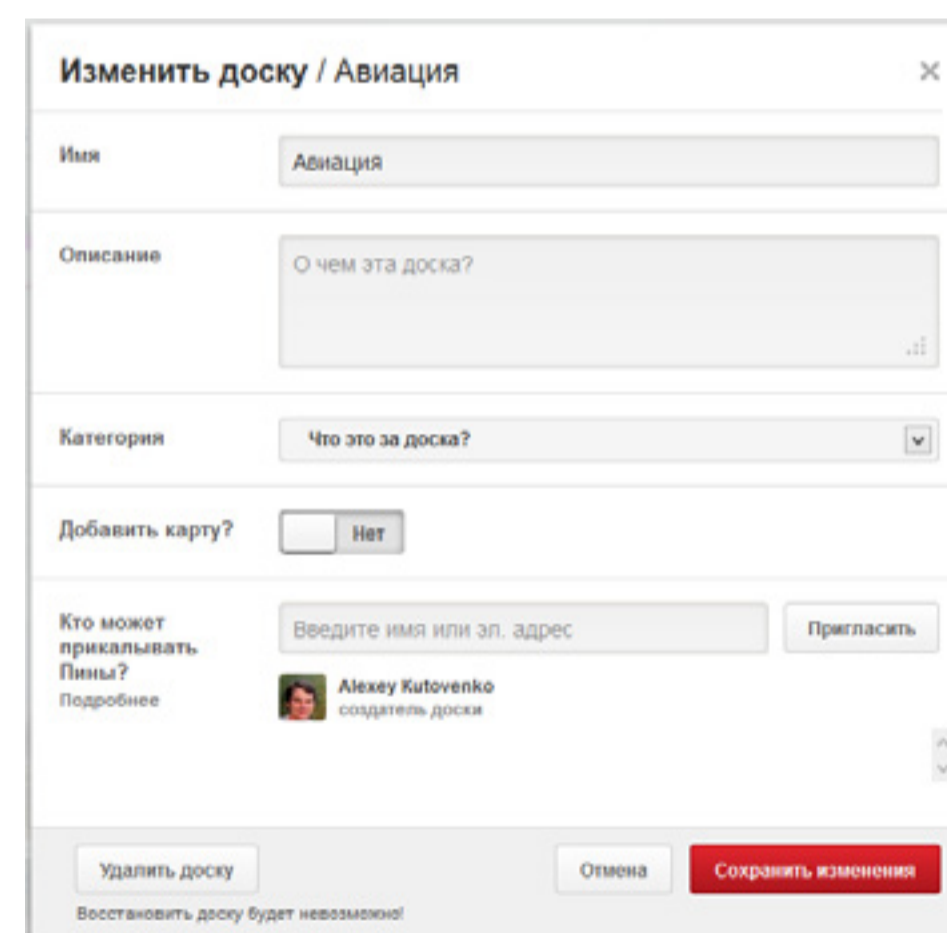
Изменить доску / Авиация

×

Имя

Авиация

Описание

О чем эта доска?

Категория

Что это за доска?

Добавить карту?

Нет

Кто может прикалывать Пины?

Подробнее

Введите имя или эл. адрес

Пригласить

Alexey Kutovenko

создатель доски

Удалить доску

Восстановить доску будет невозможно!

Отмена

Сохранить изменения